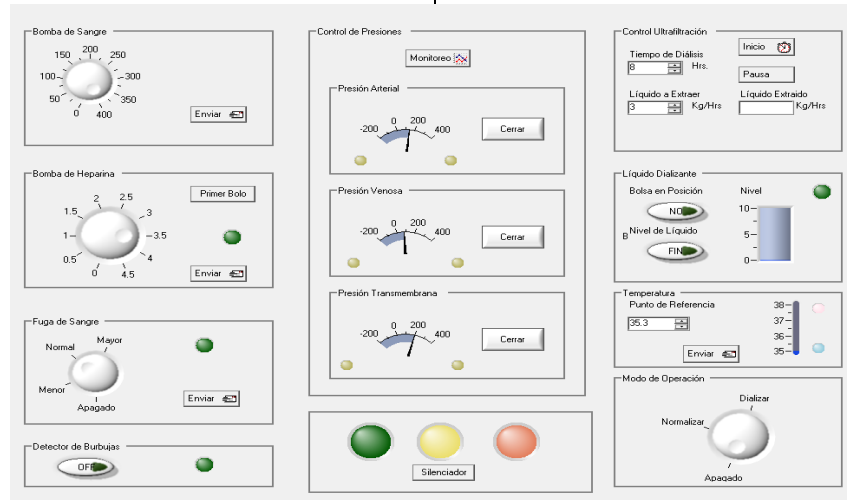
Bomba de Sangre
150 200 250
100 300
50 350
0 400
Enviar

Bomba de Heparina
Primer Bolo
2 2.5
1.5 3
1 3.5
0.5 4
0 4.5
Enviar

Fuga de Sangre
Normal
Mayor
Menor
Apagado
Enviar

Detector de Burbujas
OFF

Control de Presiones
Monitoreo

Presión Arterial
-200 0 200 400
Cerrar

Presión Venosa
-200 0 200 400
Cerrar

Presión Transmembrana
-200 0 200 400
Cerrar

Silenciador

Control Ultrafiltración
Inicio
Tiempo de Diálisis
8 Hrs.
Pausa
Líquido a Extraer
3 Kg/Hrs
Líquido Extraido
Kg/Hrs

Líquido Dializante
Bolsa en Posición
Nivel
NO
10
5
Nivel de Líquido
B
FIN
0

Temperatura
Punto de Referencia
35.3
38
37
36
35
Enviar

Modo de Operación
Dializar
Normalizar
Apagado